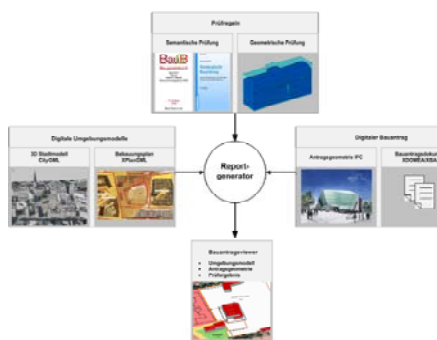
Prüfregeln

Semantische Prüfung

Geometrische Prüfung

BauB

Digitale Umgebungsmodelle

3D Stadtmodell CityGML

Bebauungsplan XPlanGML

Report-generator

Digitaler Bauantrag

Antragsgeometrie IFC

Bauantragsdaten XBau

Bauantragsviewer

Umgebungsmodell

Antragsgeometrie

Prüfergebnis